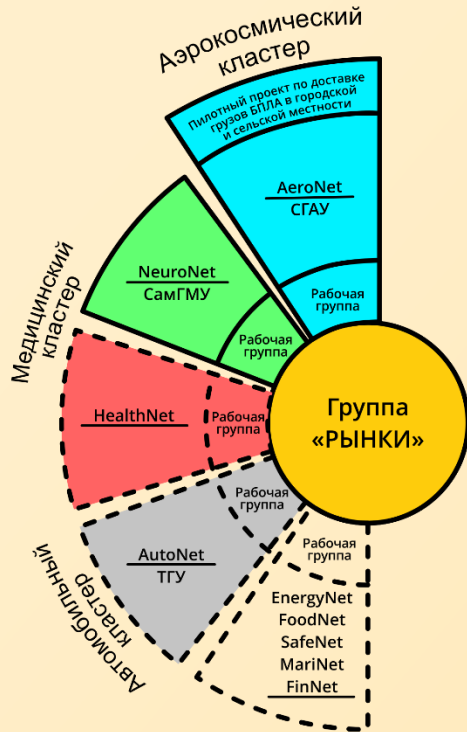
Аэрокосмический кластер

Пилотный проект по доставке грузов БПЛА в городской и сельской местности

AeroNet
СГАУ

Рабочая группа

Медицинский кластер

NeuroNet
СамГМУ

Рабочая группа

HealthNet

Рабочая группа

Группа «РЫНКИ»

Рабочая группа

AutoNet
ТГУ

Автомобильный кластер

Рабочая группа

EnergyNet
FoodNet
SafeNet
MariNet
FinNet